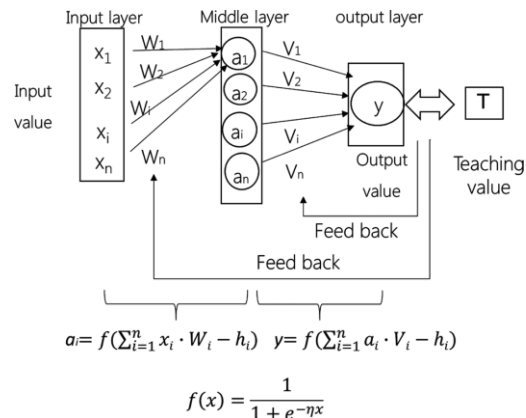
Input layer

Middle layer

output layer

Input value

$x_1$
$x_2$
$x_i$
$x_n$

$W_1$
$W_2$
$W_i$
$W_n$

$a_1$
$a_2$
$a_i$
$a_n$

$V_1$
$V_2$
$V_i$
$V_n$

y

T

Output value

Teaching value

Feed back

Feed back

$a_i = f(\sum_{i=1}^{n} x_i \cdot W_i - h_i)$ $y = f(\sum_{i=1}^{n} a_i \cdot V_i - h_i)$

$f(x) = \frac{1}{1+e^{-\eta x}}$